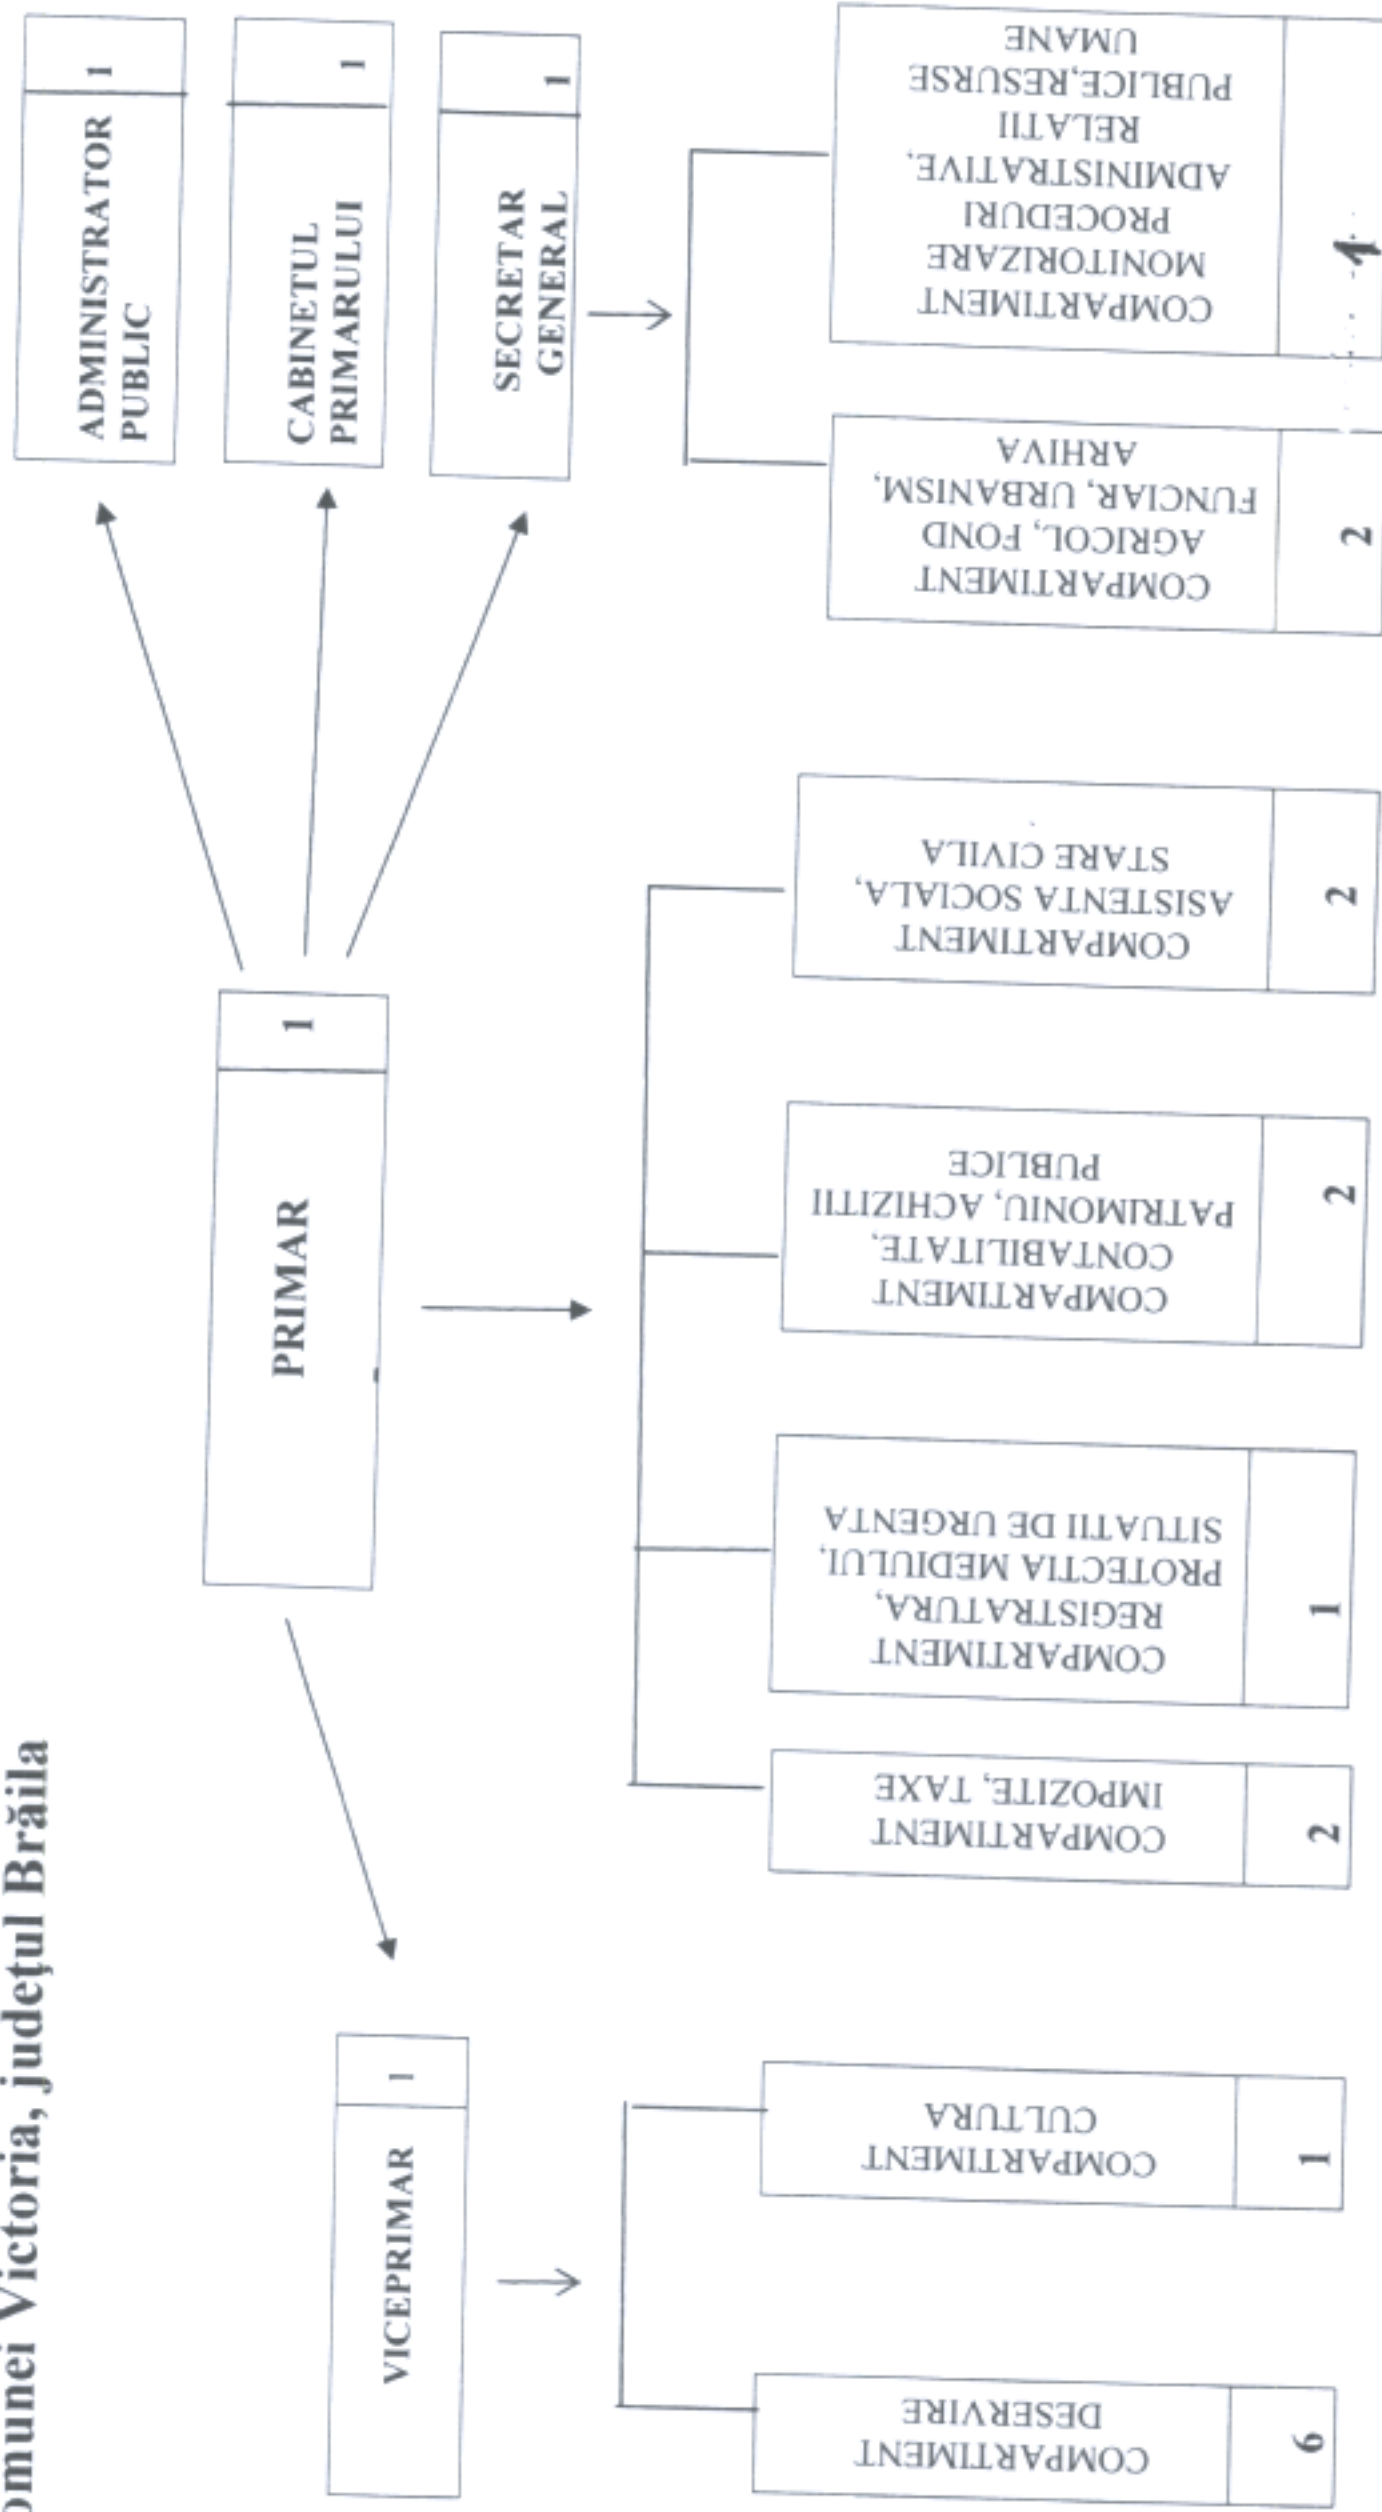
omunei Victoria, județul Brăila

ADMINISTRATOR PUBLIC
1

CABINETUL PRIMARULUI
1

SECRETAR GENERAL
1

PRIMAR
1

VICEPRIMAR
1

COMPARTIMENT MONITORIZARE PROCEDURI ADMINISTRATIVE, RELATII PUBLICE,RESURSE UMANE
1

COMPARTIMENT AGRICOL, FOND FUNCIAR, URBANISM, ARHIVA
2

COMPARTIMENT ASISTENTA SOCIALA, STARE CIVILA
2

COMPARTIMENT CONTABILITATE, PATRIMONIU, ACHIZITII PUBLICE
2

COMPARTIMENT REGISTRATURA, PROTECTIA MEDIULUI, SITUATII DE URGENTA
1

COMPARTIMENT IMPOZITE, TAXE
2

COMPARTIMENT CULTURA
1

COMPARTIMENT DESERVIRE
6